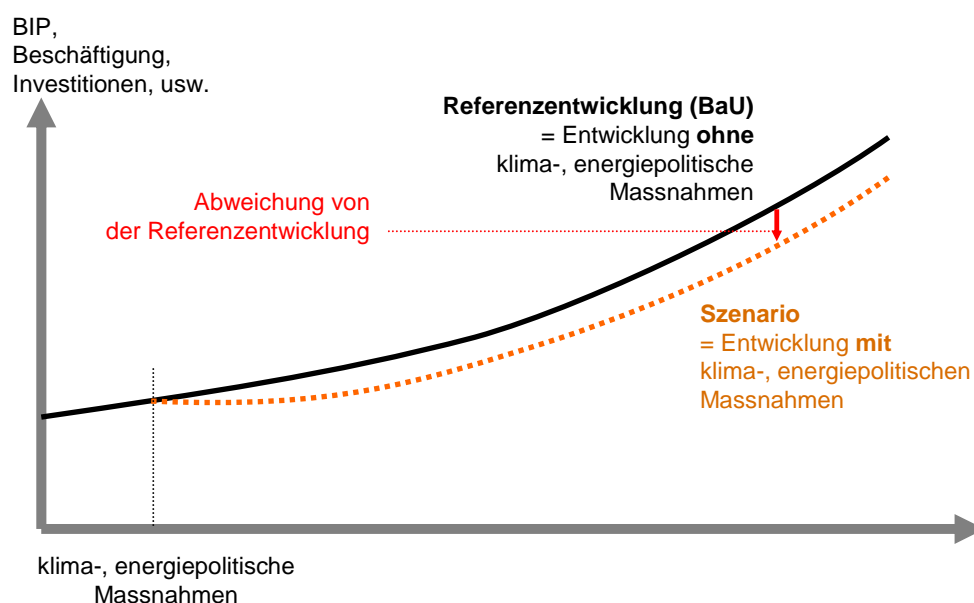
BIP,
Beschäftigung,
Investitionen, usw.

Referenzentwicklung (BaU)
= Entwicklung ohne
klima-, energiepolitische
Massnahmen

Abweichung von
der Referenzentwicklung

Szenario
= Entwicklung mit
klima-, energiepolitischen
Massnahmen

klima-, energiepolitische
Massnahmen